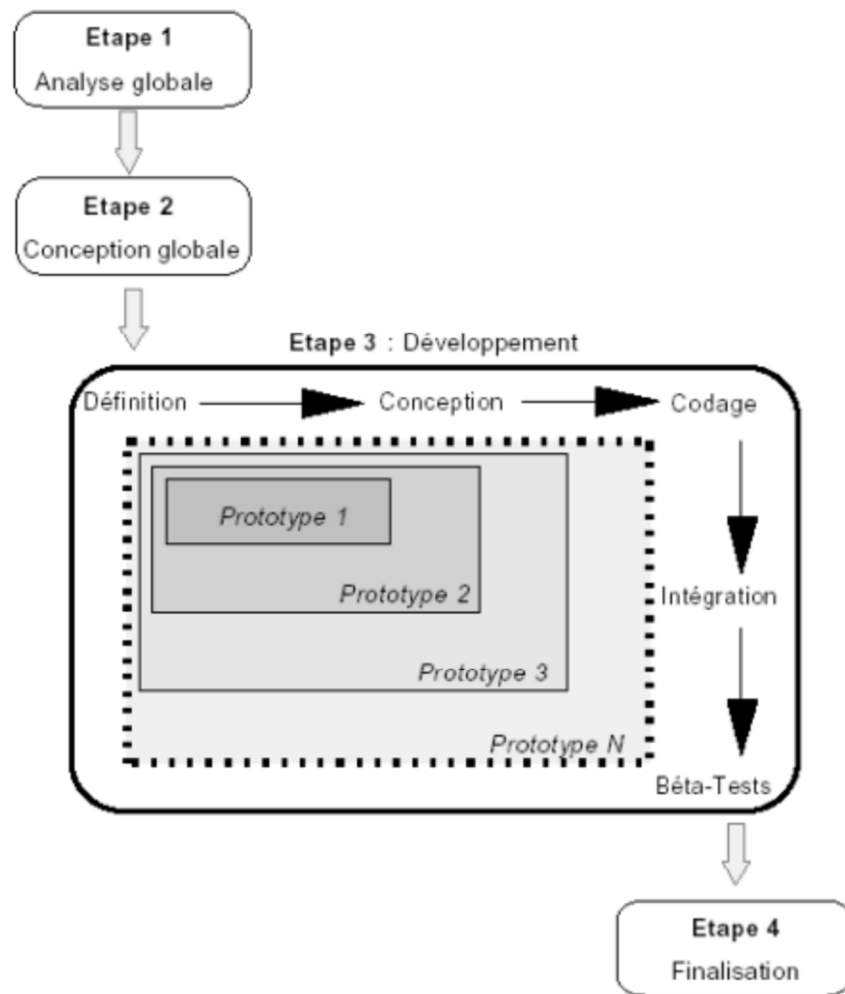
Etape 1
Analyse globale

Etape 2
Conception globale

Etape 3 : Développement

Définition
Conception
Codage

Prototype 1
Prototype 2
Prototype 3
Prototype N

Intégration

Béta-Tests

Etape 4
Finalisation